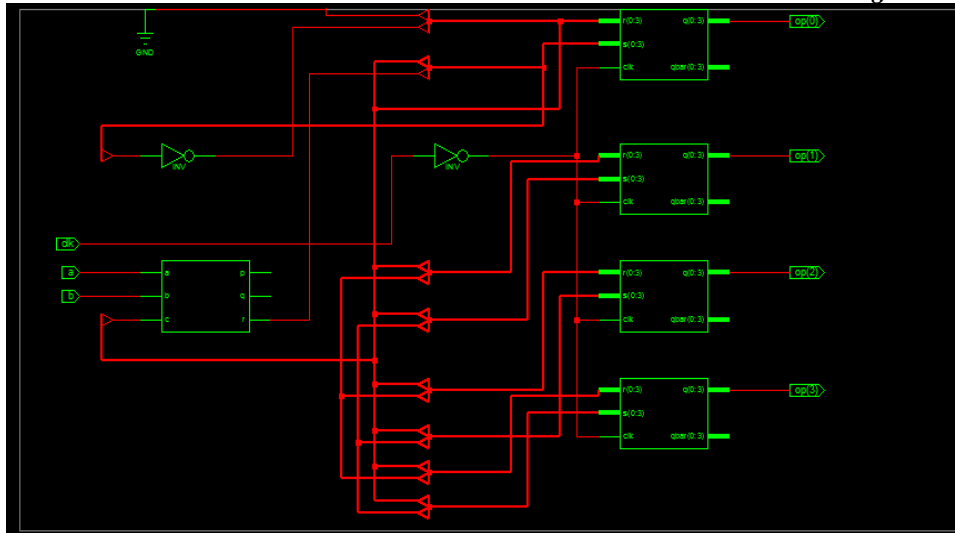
GND

INV

INV

clk

a

b

a
b
c

p
q
r

r(0:3)
s(0:3)
clk

q(0:3)
qbar(0:3)

op(0)

r(0:3)
s(0:3)
clk

q(0:3)
qbar(0:3)

op(1)

r(0:3)
s(0:3)
clk

q(0:3)
qbar(0:3)

op(2)

r(0:3)
s(0:3)
clk

q(0:3)
qbar(0:3)

op(3)